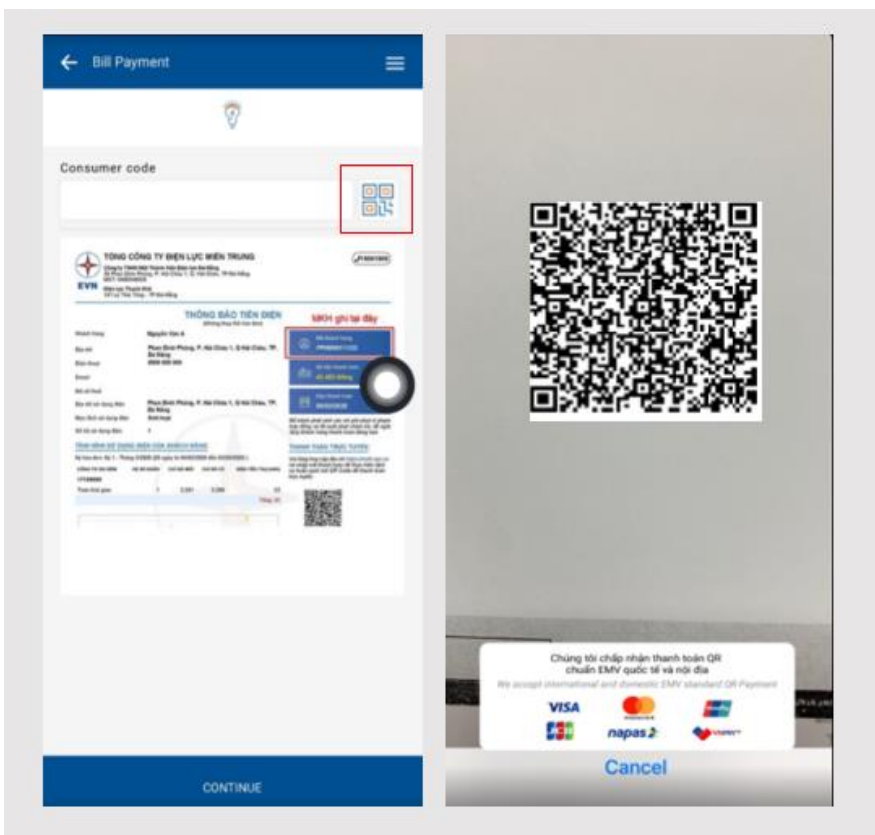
Bill Payment

Consumer code

TỔNG CÔNG TY ĐIỆN LỰC MIỀN TRUNG

EVN

THÔNG BÁO TIỀN ĐIỆN

MKH ghi tại đây

Nguyễn Văn A

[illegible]

CONTINUE

Chúng tôi chấp nhận thanh toán QR chuẩn EMV quốc tế và nội địa

We accept international and domestic EMV standard QR Payment

VISA

JCB

napas

Cancel